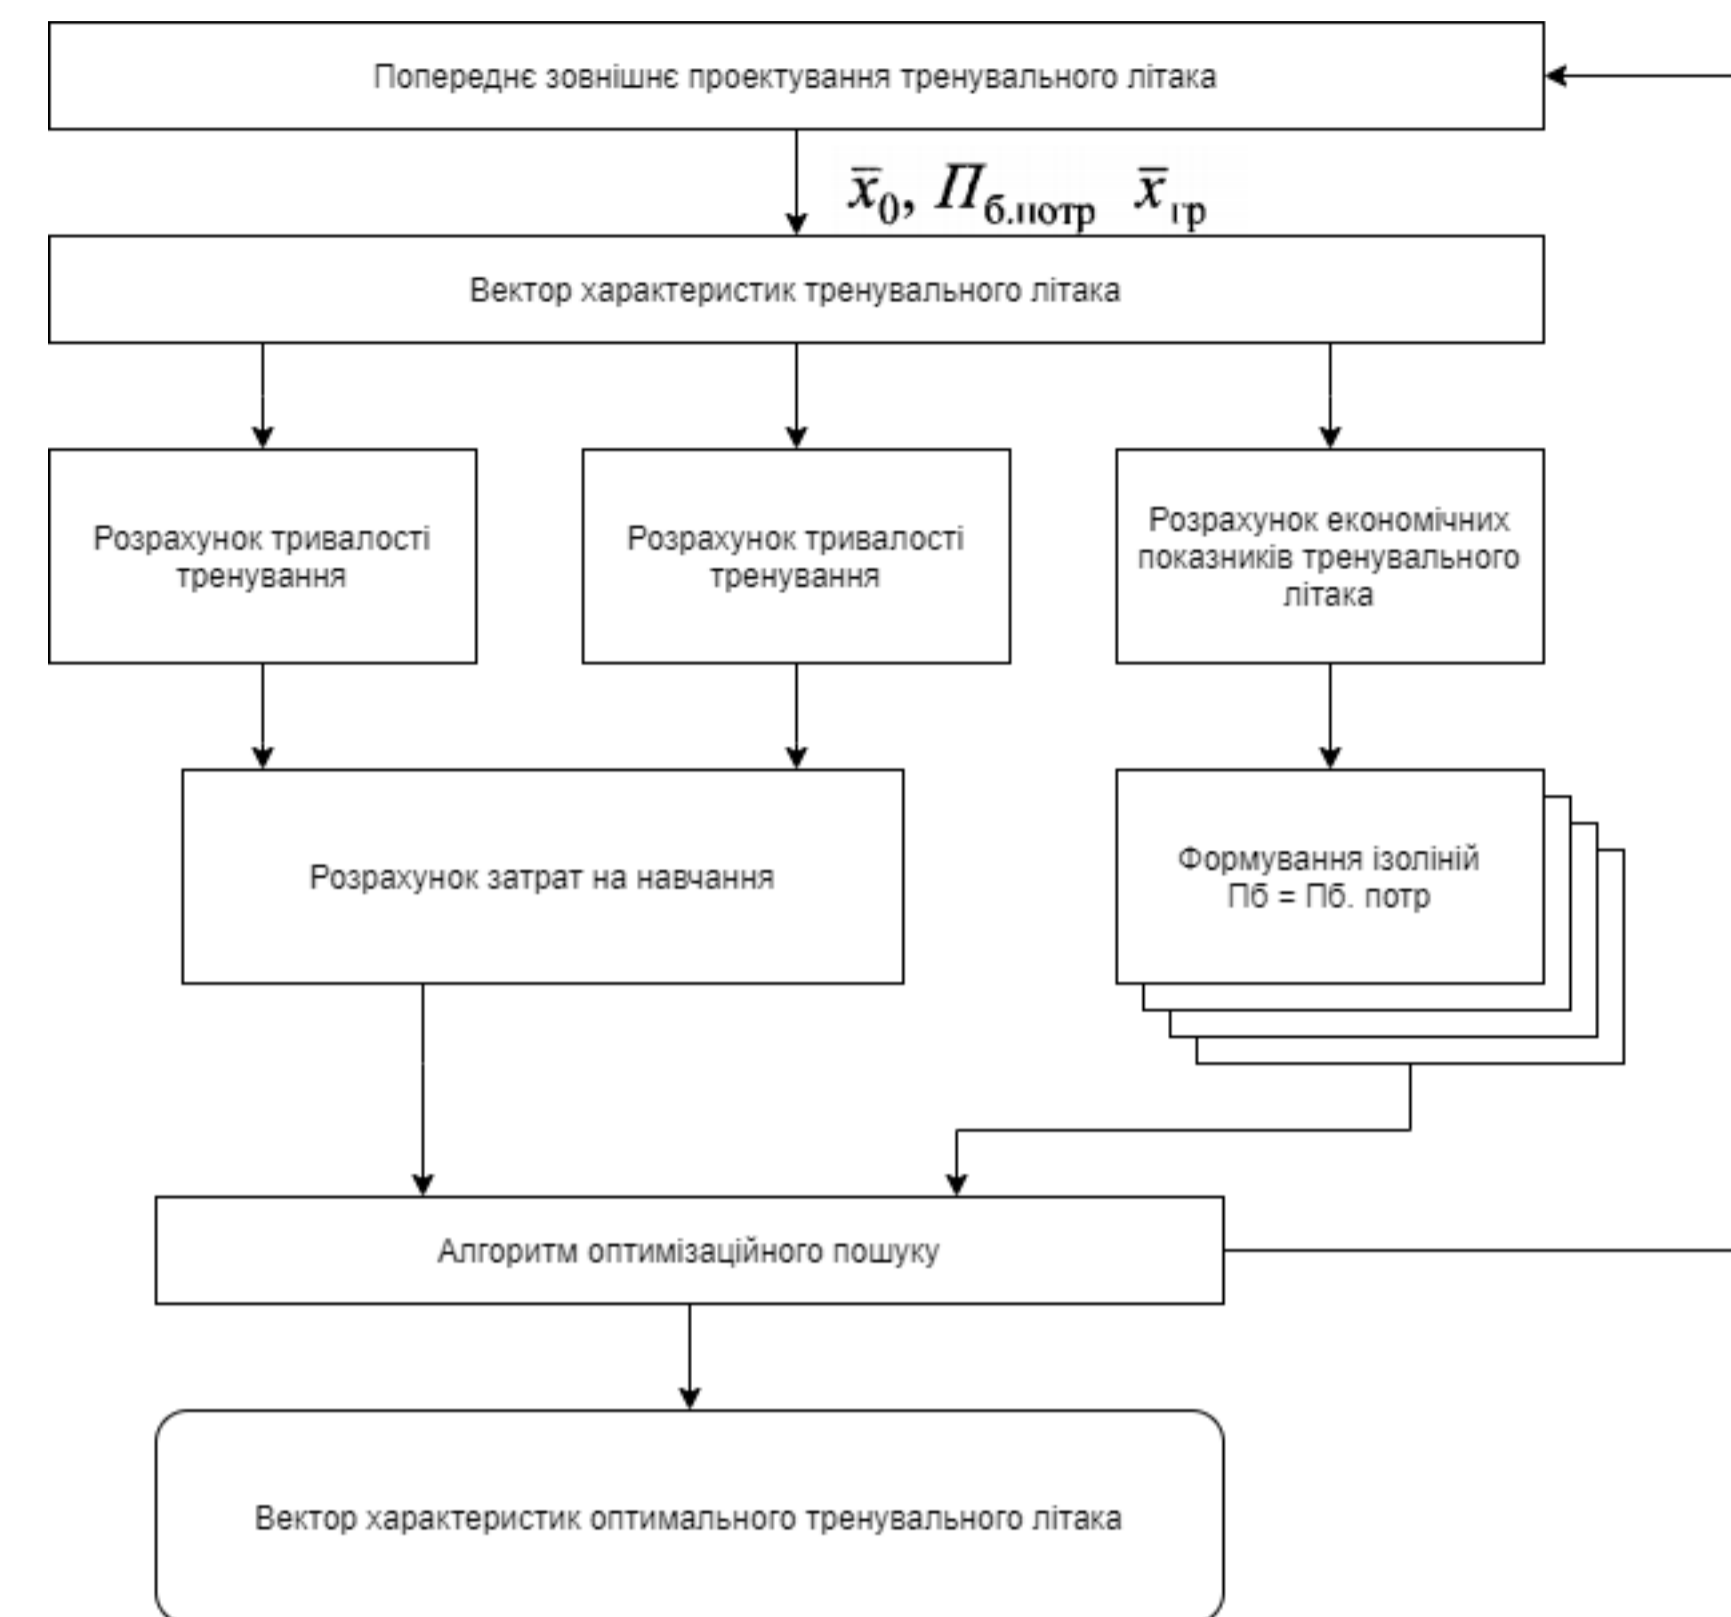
Попереднє зовнішнє проектування тренувального літака

$\bar{x}_0, П_{б.потр}$ $\bar{x}_{гр}$

Вектор характеристик тренувального літака

Розрахунок тривалості тренування

Розрахунок тривалості тренування

Розрахунок економічних показників тренувального літака

Розрахунок затрат на навчання

Формування ізоліній Пб = Пб. потр

Алгоритм оптимізаційного пошуку

Вектор характеристик оптимального тренувального літака